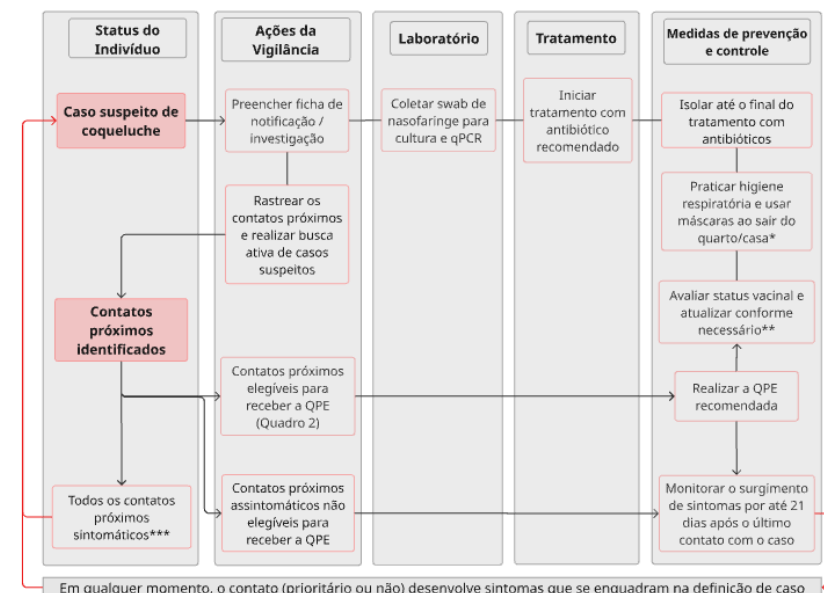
Status do Indivíduo

Ações da Vigilância

Laboratório

Tratamento

Medidas de prevenção e controle

Caso suspeito de coqueluche

Preencher ficha de notificação / investigação

Coletar swab de nasofaringe para cultura e qPCR

Iniciar tratamento com antibiótico recomendado

Isolar até o final do tratamento com antibióticos

Praticar higiene respiratória e usar máscaras ao sair do quarto/casa*

Rastrear os contatos próximos e realizar busca ativa de casos suspeitos

Avaliar status vacinal e atualizar conforme necessário**

Contatos próximos identificados

Contatos próximos elegíveis para receber a QPE (Quadro 2)

Realizar a QPE recomendada

Todos os contatos próximos sintomáticos***

Contatos próximos assintomáticos não elegíveis para receber a QPE

Monitorar o surgimento de sintomas por até 21 dias após o último contato com o caso

Em qualquer momento, o contato (prioritário ou não) desenvolve sintomas que se enquadram na definição de caso